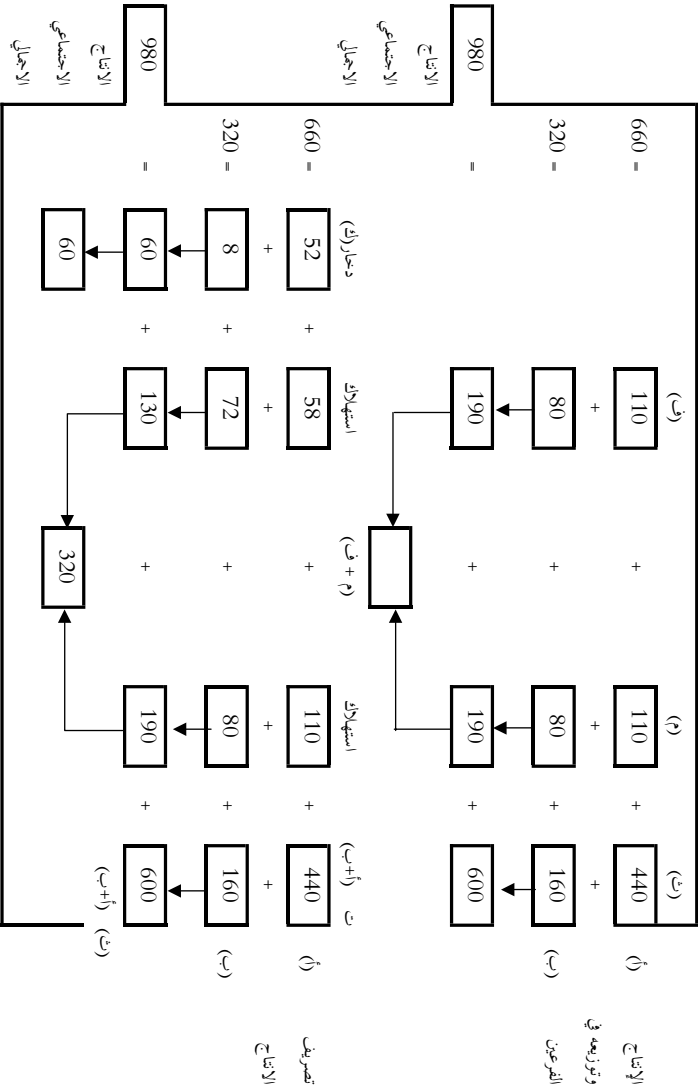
الإنتاج وتوزيعه في الفرعين

(أ) 440 + 160 → 600 (ت)
(ب)

(م) 110 + 80 → 190
(م + ف)
(ف) 110 + 80 → 190

660 =
320 =
=

980 الإنتاج الاجتماعي الإجمالي

تصريف الإنتاج

(أ) ت (أ+ب) 440 + 160 → 600 (ث) (أ+ب)
(ب)

استهلاك 110 + 80 → 190
320
استهلاك 58 + 72 → 130
دخار(ك) 52 + 8 → 60 → 60

660 =
320 =
=

980 الإنتاج الاجتماعي الإجمالي